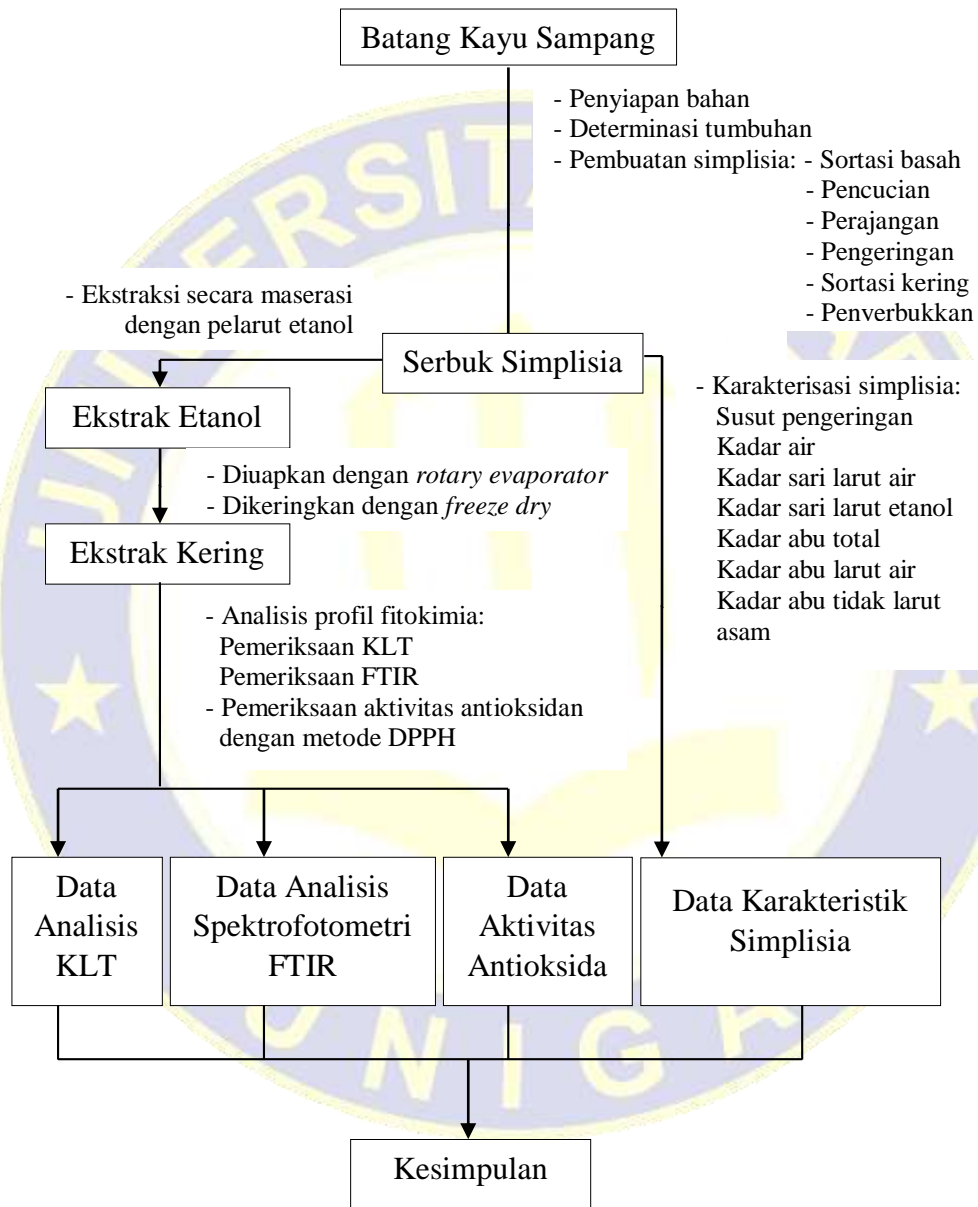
Batang Kayu Sampang

- Penyiapan bahan
- Determinasi tumbuhan
- Pembuatan simplisia: - Sortasi basah
- Pencucian
- Perajangan
- Pengeringan
- Sortasi kering
- Penverbukkan

- Ekstraksi secara maserasi dengan pelarut etanol

Serbuk Simplisia

Ekstrak Etanol

- Karakterisasi simplisia:
Susut pengeringan
Kadar air
Kadar sari larut air
Kadar sari larut etanol
Kadar abu total
Kadar abu larut air
Kadar abu tidak larut asam

- Diuapkan dengan *rotary evaporator*
- Dikeringkan dengan *freeze dry*

Ekstrak Kering

- Analisis profil fitokimia:
Pemeriksaan KLT
Pemeriksaan FTIR
- Pemeriksaan aktivitas antioksidan dengan metode DPPH

Data Analisis KLT

Data Analisis Spektrofotometri FTIR

Data Aktivitas Antioksida

Data Karakteristik Simplisia

Kesimpulan